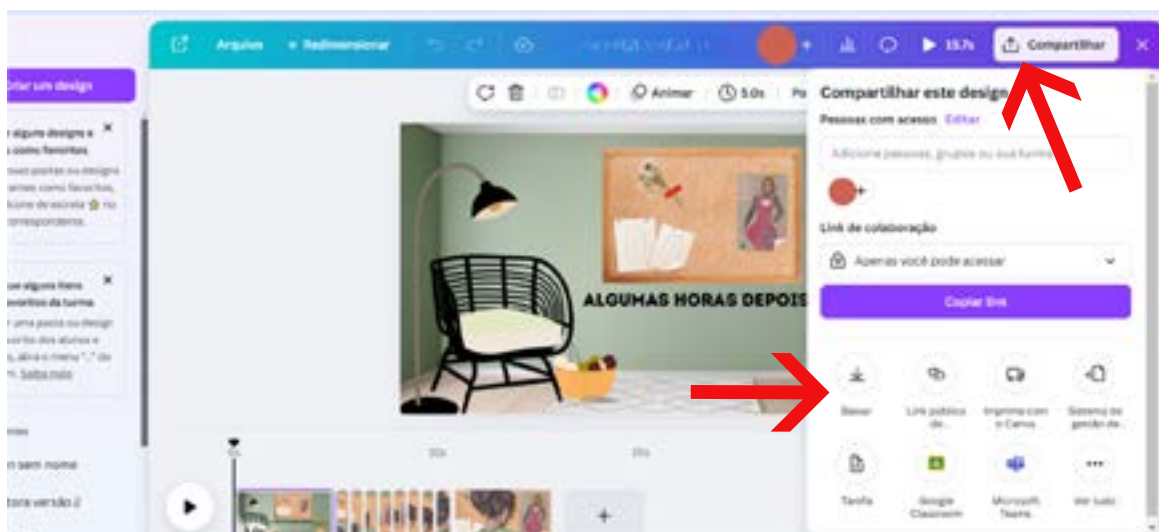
Arquivos
Redimensionar
15,7s
Compartilhar
Criar um design
algum design a ... como favoritos
... postas ou designs ... como favoritos, ... ícone de estrela no correspondente.
... alguns itens ... favoritos da turma
... uma pasta ou design ... favoritos dos alunos e ... abra o menu "..." do ... Saiba mais
... sem nome
... versão 2
Animar
5,0s
ALGUMAS HORAS DEPOIS
0s
10s
20s
Compartilhar este design
Pessoas com acesso Editar
Adicione pessoas, grupos ou sua turma
Link de colaboração
Apenas você pode acessar
Copiar link
Baixar
Link público de...
Imprima com o Canva
Sistema de gestão de...
Tarefa
Google Classroom
Microsoft Teams
Ver tudo